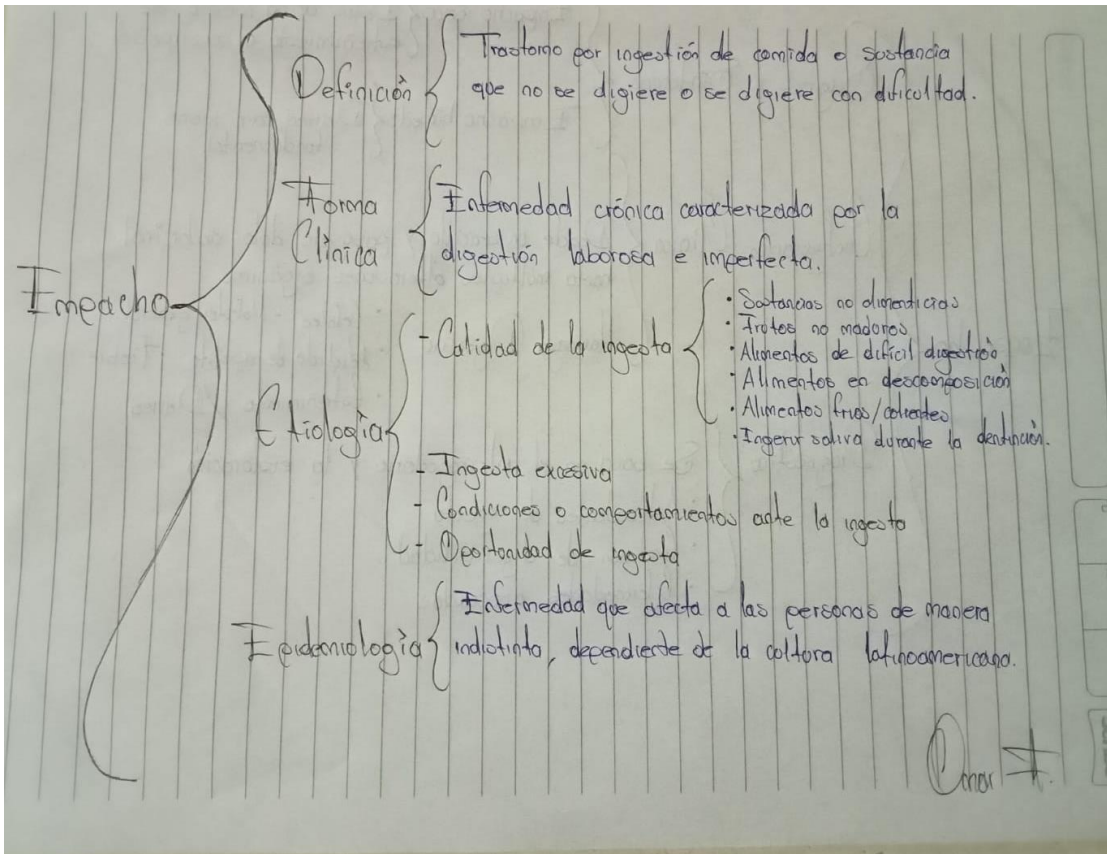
Empacho

Definición
Trastorno por ingestión de comida o sustancia que no se digiere o se digiere con dificultad.

Forma Clínica
Enfermedad crónica caracterizada por la digestión laborosa e imperfecta.

Etiología
- Calidad de la ingesta
· Sustancias no alimenticias
· Frutos no maduros
· Alimentos de difícil digestión
· Alimentos en descomposición
· Alimentos fríos/calientes
· Ingerir saliva durante la dentición.
- Ingesta excesiva
- Condiciones o comportamientos ante la ingesta
- Oportunidad de ingesta

Epidemiología
Enfermedad que afecta a las personas de manera indistinta, dependiente de la cultura latinoamericana.

Omar F.